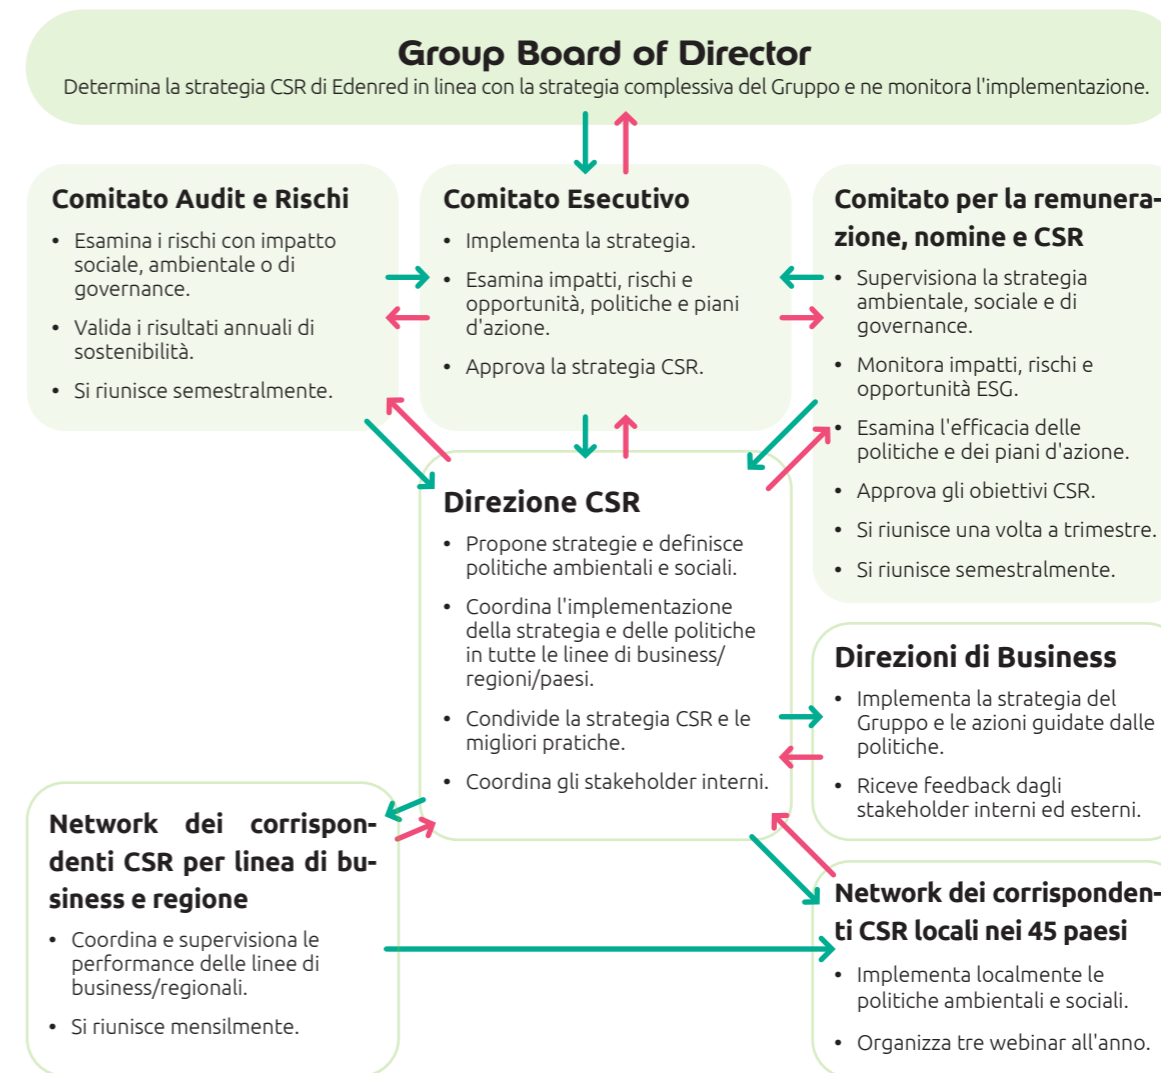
Group Board of Director
Determina la strategia CSR di Edenred in linea con la strategia complessiva del Gruppo e ne monitora l'implementazione.

Comitato Audit e Rischi
• Esamina i rischi con impatto sociale, ambientale o di governance.
• Valida i risultati annuali di sostenibilità.
• Si riunisce semestralmente.

Comitato Esecutivo
• Implementa la strategia.
• Esamina impatti, rischi e opportunità, politiche e piani d'azione.
• Approva la strategia CSR.

Comitato per la remunerazione, nomine e CSR
• Supervisiona la strategia ambientale, sociale e di governance.
• Monitora impatti, rischi e opportunità ESG.
• Esamina l'efficacia delle politiche e dei piani d'azione.
• Approva gli obiettivi CSR.
• Si riunisce una volta a trimestre.
• Si riunisce semestralmente.

Direzione CSR
• Propone strategie e definisce politiche ambientali e sociali.
• Coordina l'implementazione della strategia e delle politiche in tutte le linee di business/regioni/paesi.
• Condivide la strategia CSR e le migliori pratiche.
• Coordina gli stakeholder interni.

Direzioni di Business
• Implementa la strategia del Gruppo e le azioni guidate dalle politiche.
• Riceve feedback dagli stakeholder interni ed esterni.

Network dei corrispondenti CSR per linea di business e regione
• Coordina e supervisiona le performance delle linee di business/regionali.
• Si riunisce mensilmente.

Network dei corrispondenti CSR locali nei 45 paesi
• Implementa localmente le politiche ambientali e sociali.
• Organizza tre webinar all'anno.